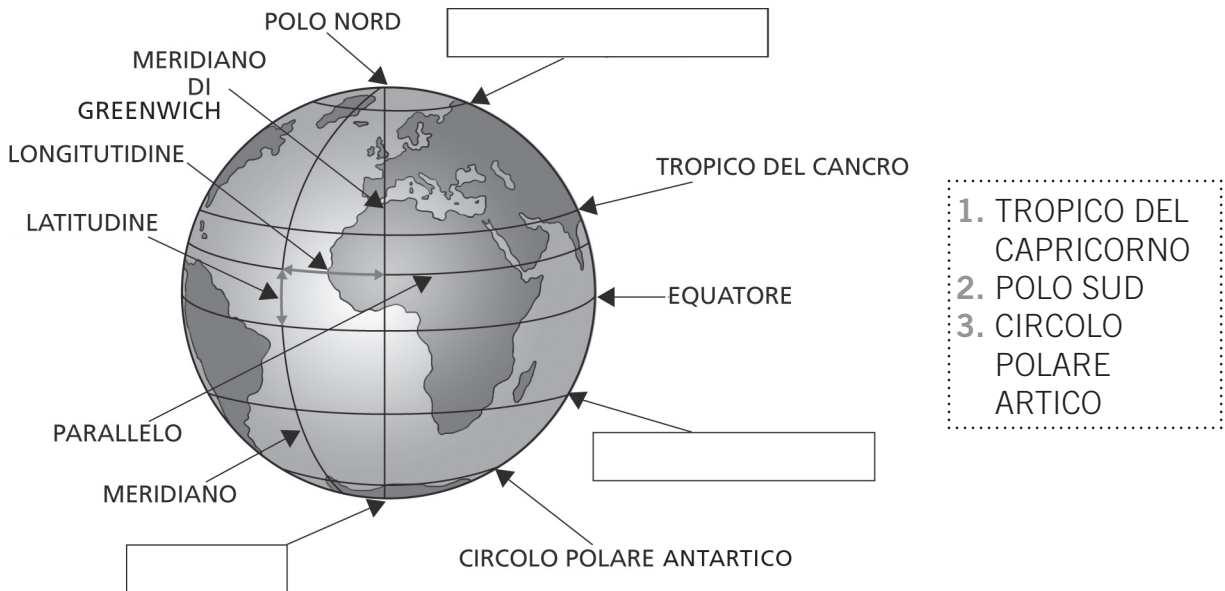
POLO NORD

MERIDIANO DI GREENWICH

LONGITUTIDINE

LATITUDINE

TROPICO DEL CANCRO

EQUATORE

PARALLELO

MERIDIANO

CIRCOLO POLARE ANTARTICO

1. TROPICO DEL CAPRICORNO
2. POLO SUD
3. CIRCOLO POLARE ARTICO